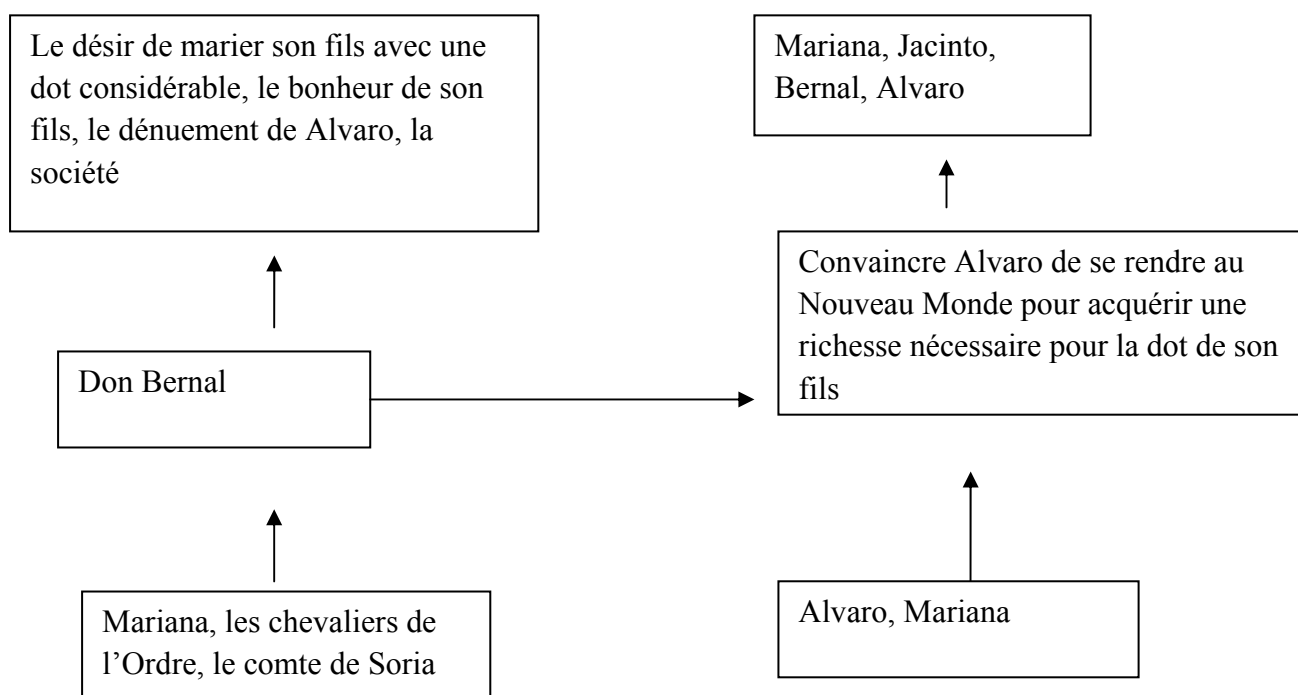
Le désir de marier son fils avec une dot considérable, le bonheur de son fils, le dénuement de Alvaro, la société

Mariana, Jacinto, Bernal, Alvaro

Convaincre Alvaro de se rendre au Nouveau Monde pour acquérir une richesse nécessaire pour la dot de son fils

Don Bernal

Mariana, les chevaliers de l'Ordre, le comte de Soria

Alvaro, Mariana